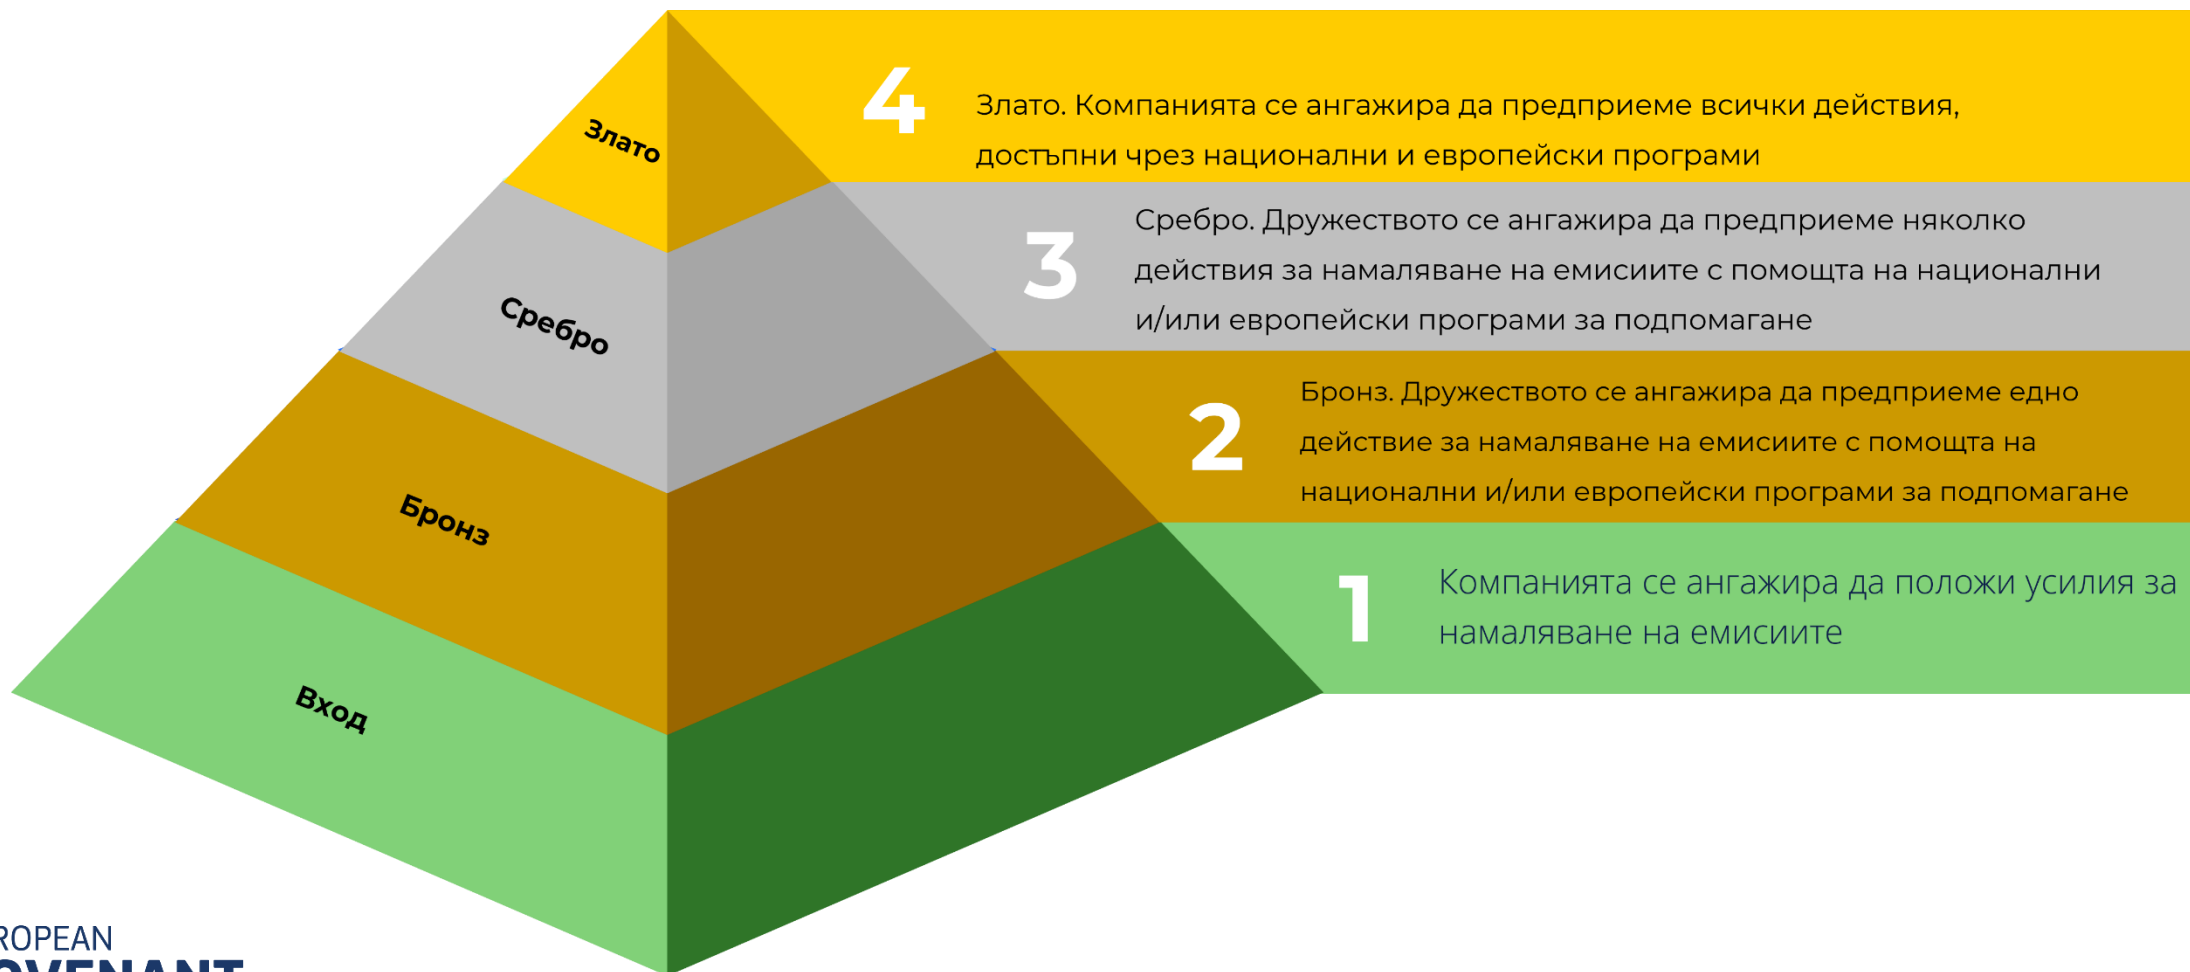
Злато

Сребро

Бронз

Вход

4 Злато. Компанията се ангажира да предприеме всички действия, достъпни чрез национални и европейски програми

3 Сребро. Дружеството се ангажира да предприеме няколко действия за намаляване на емисиите с помощта на национални и/или европейски програми за подпомагане

2 Бронз. Дружеството се ангажира да предприеме едно действие за намаляване на емисиите с помощта на национални и/или европейски програми за подпомагане

1 Компанията се ангажира да положи усилия за намаляване на емисиите

ROPEAN
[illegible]